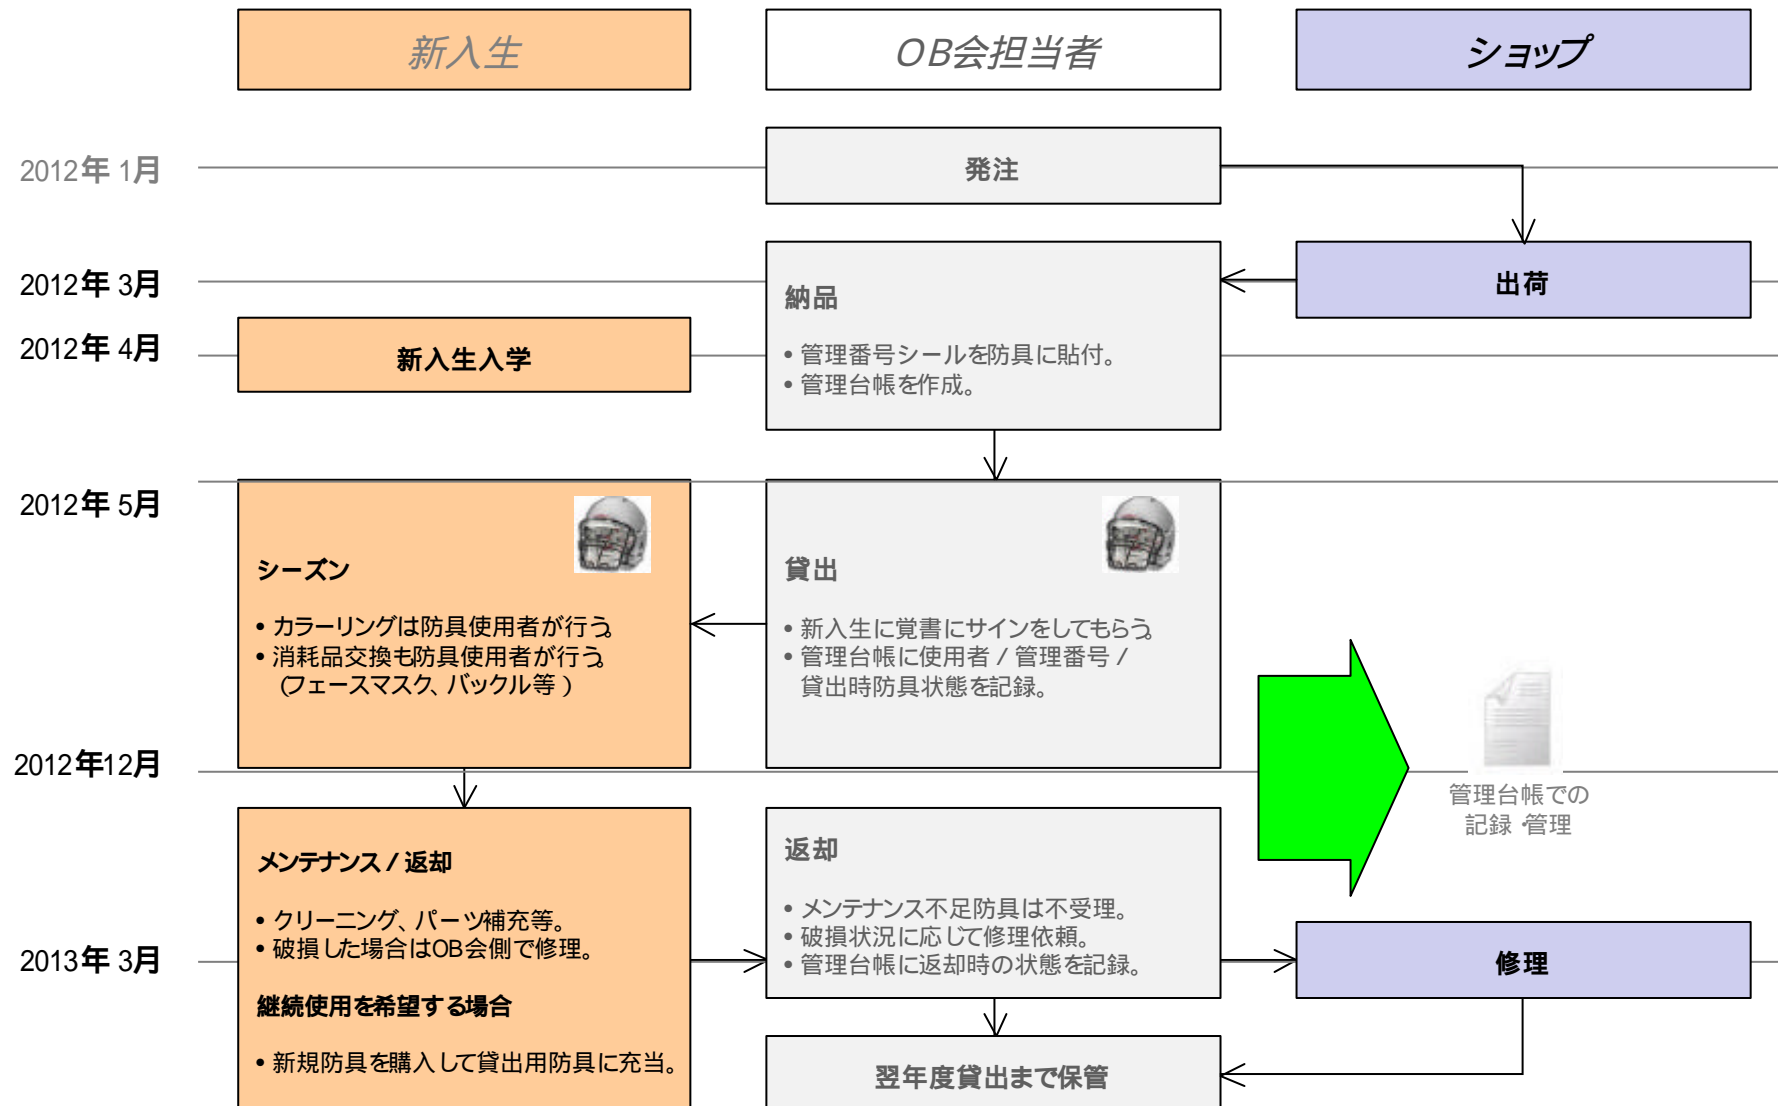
新入生

OB会担当者

ショップ

2012年 1月

発注

2012年 3月

納品

• 管理番号シールを防具に貼付。
• 管理台帳を作成。

出荷

2012年 4月

新入生入学

2012年 5月

シーズン

• カラーリングは防具使用者が行う。
• 消耗品交換も防具使用者が行う。 (フェースマスク、バックル等 )

貸出

• 新入生に覚書にサインをしてもらう。
• 管理台帳に使用者 / 管理番号 / 貸出時防具状態を記録。

管理台帳での記録 管理

2012年12月

メンテナンス / 返却

• クリーニング、パーツ補充等。
• 破損した場合はOB会側で修理。

継続使用を希望する場合

• 新規防具を購入して貸出用防具に充当。

2013年 3月

返却

• メンテナンス不足防具は不受理。
• 破損状況に応じて修理依頼。
• 管理台帳に返却時の状態を記録。

修理

翌年度貸出まで保管